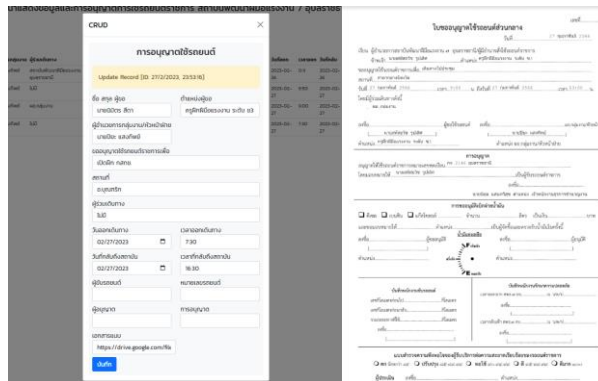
CRUD

การอนุญาตใช้รถยนต์

Update Record (ID: 27/2/2023, 23:53:16)

ชื่อ สกุล ผู้ขอ
นายปิติชา สิถา

ตำแหน่งผู้ขอ
ครูผู้ช่วยชำนาญการ ระดับ ชย

ผู้อำนวยการกลุ่มงาน/หัวหน้าฝ่าย
นายปิยะ แสนภักดี

ขออนุญาตใช้รถยนต์ราชการเพื่อ
เปิดปิด กล่อง

สถานที่
ธนบุรทริก

ผู้ร่วมเดินทาง
ไม่มี

วันที่ออกเดินทาง
02/27/2023

เวลาออกเดินทาง
7:30

วันที่กลับถึงสถานศึกษา
02/27/2023

เวลาที่กลับถึงสถานศึกษา
16:30

ผู้ขับรถยนต์

หมายเลขรถยนต์

ผู้อนุญาต

การอนุญาต

เอกสารแนบ
https://drive.google.com/fil

บันทึก

ใบขออนุญาตใช้รถยนต์ส่วนราชการ

การอนุญาต

การขออนุญาตใช้รถโดยสารประจำทาง

บันทึกเลขไมล์